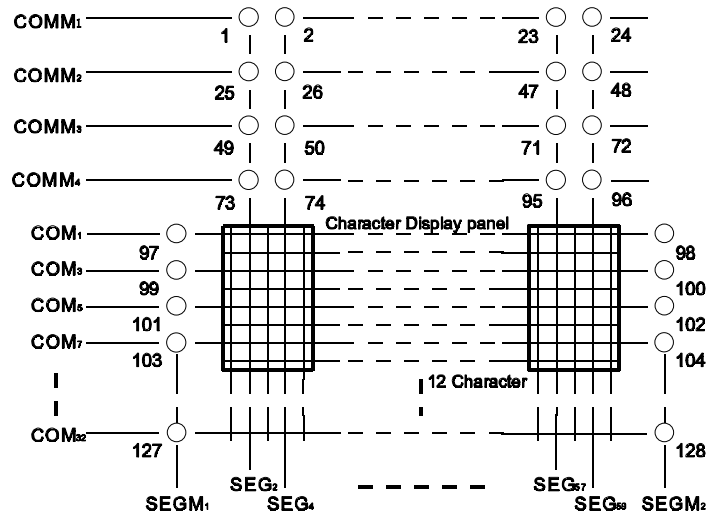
COMM$_1$
1
2
23
24
COMM$_2$
25
26
47
48
COMM$_3$
49
50
71
72
COMM$_4$
73
74
95
96
Character Display panel
COM$_1$
97
98
COM$_3$
99
100
COM$_5$
101
102
COM$_7$
103
104
12 Character
COM$_{32}$
127
128
SEG$_2$
SEG$_4$
SEG$_{57}$
SEG$_{59}$
SEGM$_1$
SEGM$_2$